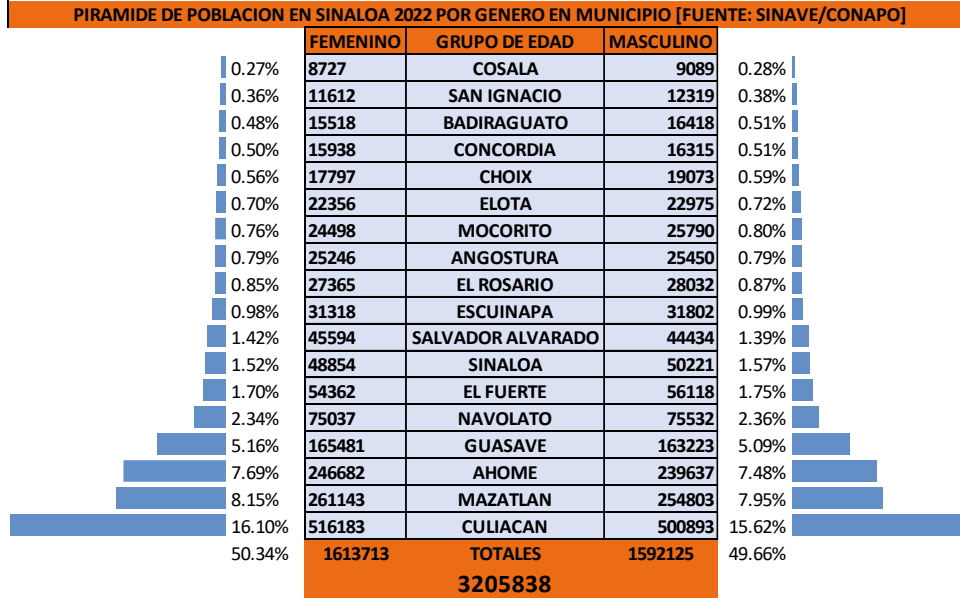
PIRAMIDE DE POBLACION EN SINALOA 2022 POR GENERO EN MUNICIPIO [FUENTE: SINAVE/CONAPO]

| | FEMENINO | GRUPO DE EDAD | MASCULINO | |
|---|---|---|---|---|
| 0.27% | 8727 | COSALA | 9089 | 0.28% |
| 0.36% | 11612 | SAN IGNACIO | 12319 | 0.38% |
| 0.48% | 15518 | BADIRAGUATO | 16418 | 0.51% |
| 0.50% | 15938 | CONCORDIA | 16315 | 0.51% |
| 0.56% | 17797 | CHOIX | 19073 | 0.59% |
| 0.70% | 22356 | ELOTA | 22975 | 0.72% |
| 0.76% | 24498 | MOCORITO | 25790 | 0.80% |
| 0.79% | 25246 | ANGOSTURA | 25450 | 0.79% |
| 0.85% | 27365 | EL ROSARIO | 28032 | 0.87% |
| 0.98% | 31318 | ESCUINAPA | 31802 | 0.99% |
| 1.42% | 45594 | SALVADOR ALVARADO | 44434 | 1.39% |
| 1.52% | 48854 | SINALOA | 50221 | 1.57% |
| 1.70% | 54362 | EL FUERTE | 56118 | 1.75% |
| 2.34% | 75037 | NAVOLATO | 75532 | 2.36% |
| 5.16% | 165481 | GUASAVE | 163223 | 5.09% |
| 7.69% | 246682 | AHOME | 239637 | 7.48% |
| 8.15% | 261143 | MAZATLAN | 254803 | 7.95% |
| 16.10% | 516183 | CULIACAN | 500893 | 15.62% |
| 50.34% | 1613713 | TOTALES | 1592125 | 49.66% |

3205838